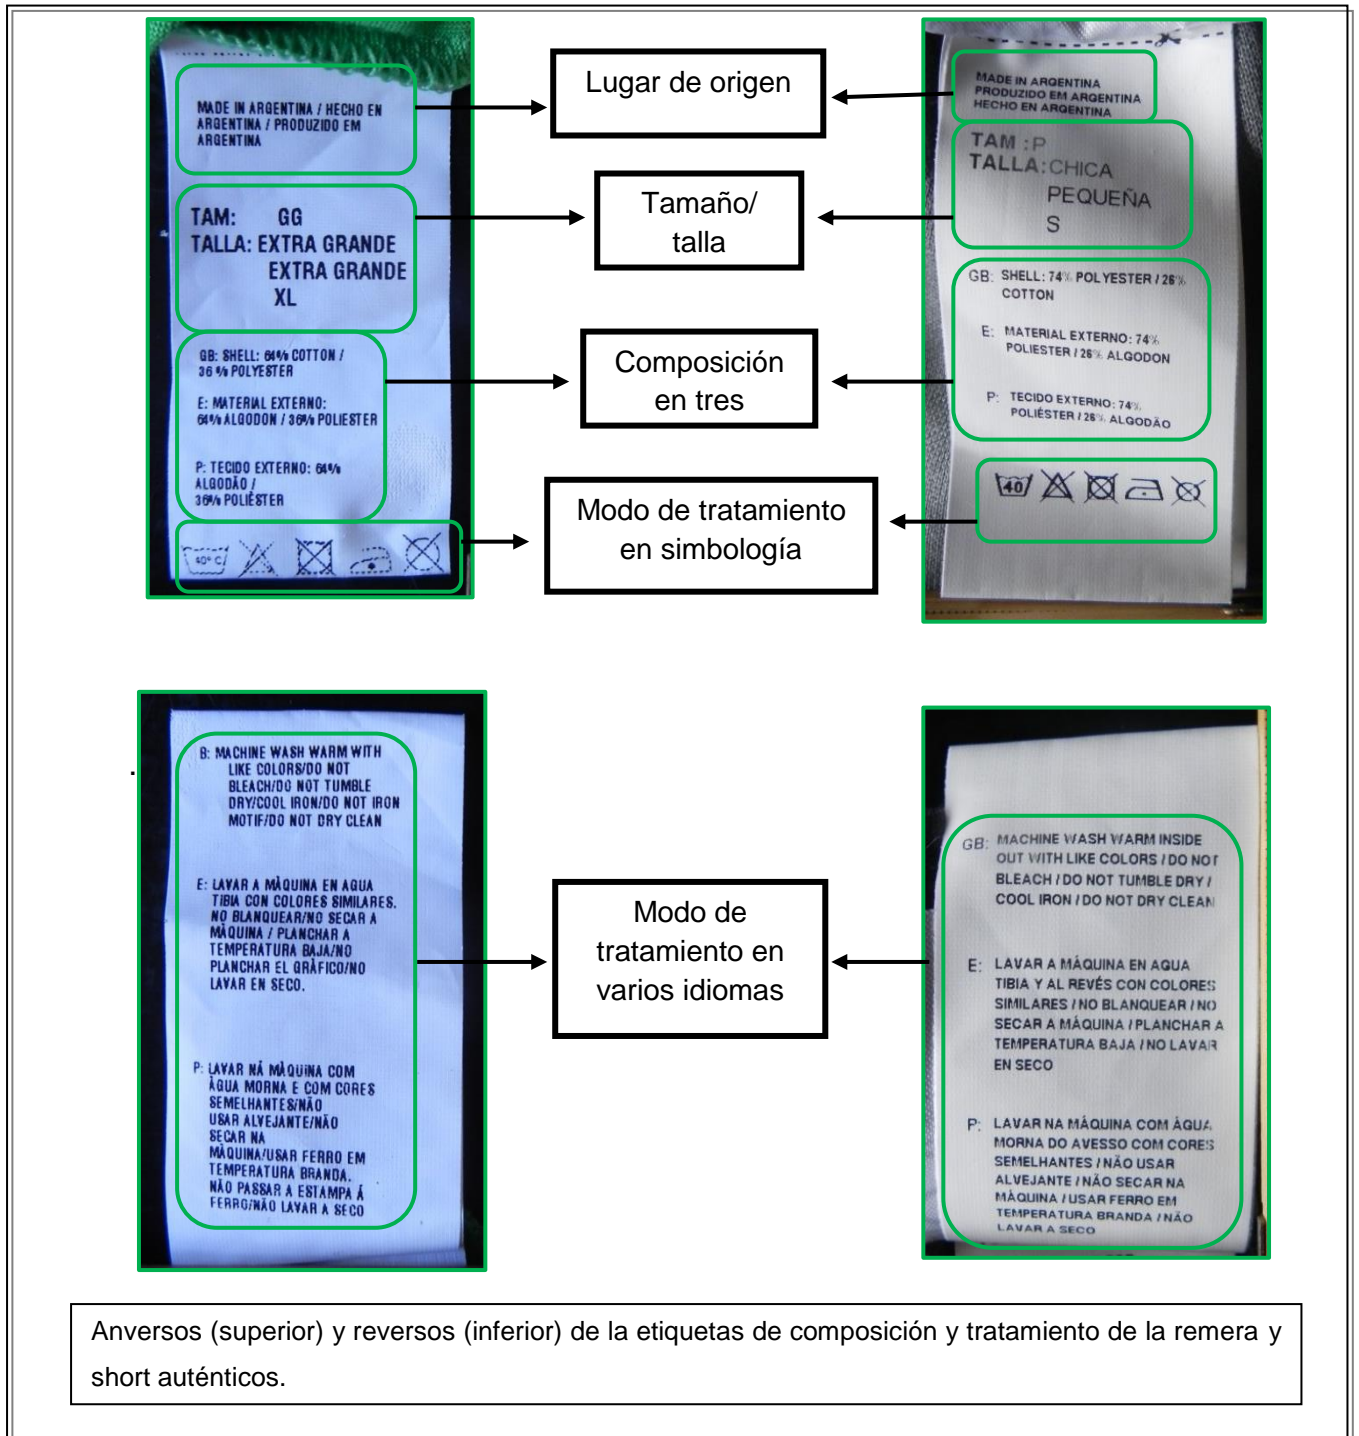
MADE IN ARGENTINA / HECHO EN ARGENTINA / PRODUZIDO EM ARGENTINA

TAM: GG
TALLA: EXTRA GRANDE
EXTRA GRANDE
XL

GB: SHELL: 64% COTTON / 36% POLYESTER

E: MATERIAL EXTERNO: 64% ALGODON / 36% POLIESTER

P: TECIDO EXTERNO: 64% ALGODÃO / 36% POLIÉSTER

40° C

Lugar de origen

Tamaño/ talla

Composición en tres

Modo de tratamiento en simbología

MADE IN ARGENTINA
PRODUZIDO EM ARGENTINA
HECHO EN ARGENTINA

TAM : P
TALLA: CHICA
PEQUEÑA
S

GB: SHELL: 74% POLYESTER / 26% COTTON

E: MATERIAL EXTERNO: 74% POLIESTER / 26% ALGODON

P: TECIDO EXTERNO: 74% POLIÉSTER / 26% ALGODÃO

40

GB: MACHINE WASH WARM WITH LIKE COLORS/DO NOT BLEACH/DO NOT TUMBLE DRY/COOL IRON/DO NOT IRON MOTIF/DO NOT DRY CLEAN

E: LAVAR A MÁQUINA EN AGUA TIBIA CON COLORES SIMILARES. NO BLANQUEAR/NO SECAR A MÁQUINA / PLANCHAR A TEMPERATURA BAJA/NO PLANCHAR EL GRÁFICO/NO LAVAR EN SECO.

P: LAVAR NÁ MÁQUINA COM ÁGUA MORNA E COM CORES SEMELHANTES/NÃO USAR ALVEJANTE/NÃO SECAR NA MÁQUINA/USAR FERRO EM TEMPERATURA BRANDA. NÃO PASSAR A ESTAMPA Á FERRO/NÃO LAVAR A SECO

Modo de tratamiento en varios idiomas

GB: MACHINE WASH WARM INSIDE OUT WITH LIKE COLORS / DO NOT BLEACH / DO NOT TUMBLE DRY / COOL IRON / DO NOT DRY CLEAN

E: LAVAR A MÁQUINA EN AGUA TIBIA Y AL REVÉS CON COLORES SIMILARES / NO BLANQUEAR / NO SECAR A MÁQUINA / PLANCHAR A TEMPERATURA BAJA / NO LAVAR EN SECO

P: LAVAR NA MÁQUINA COM ÁGUA MORNA DO AVESSO COM CORES SEMELHANTES / NÃO USAR ALVEJANTE / NÃO SECAR NA MÁQUINA / USAR FERRO EM TEMPERATURA BRANDA / NÃO LAVAR A SECO

Anversos (superior) y reversos (inferior) de la etiquetas de composición y tratamiento de la remera y short auténticos.